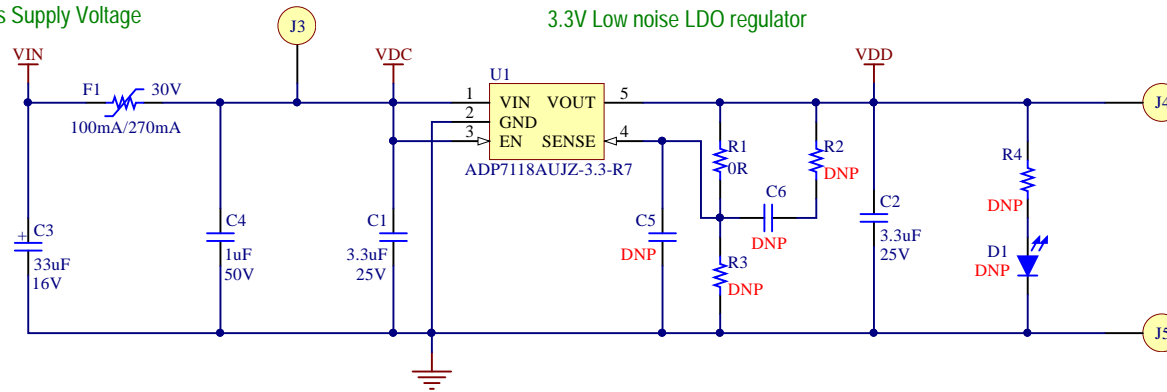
s Supply Voltage

3.3V Low noise LDO regulator

J3

VIN

F1

30V

100mA/270mA

VDC

U1

1 VIN VOUT 5

2 GND

3 EN SENSE 4

ADP7118AUJZ-3.3-R7

VDD

J4

C3

+

33uF

16V

C4

1uF

50V

C1

3.3uF

25V

C5

DNP

R1

0R

R2

DNP

C6

DNP

R3

DNP

C2

3.3uF

25V

R4

DNP

D1

DNP

J5